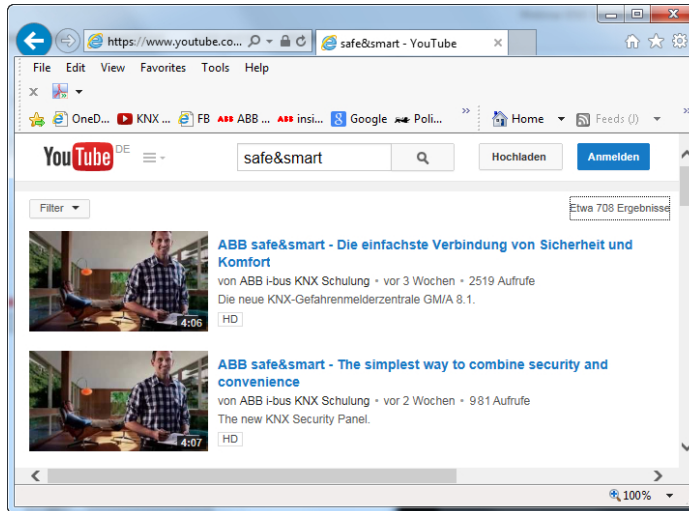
https://www.youtube.co...

safe&smart - YouTube

File Edit View Favorites Tools Help

OneD... KNX ... FB ABB ... insi... Google Poli...

Home Feeds (J)

YouTube DE

safe&smart

Hochladen

Anmelden

Filter

Etwa 708 Ergebnisse

4:06

ABB safe&smart - Die einfachste Verbindung von Sicherheit und Komfort

von ABB i-bus KNX Schulung • vor 3 Wochen • 2519 Aufrufe

Die neue KNX-Gefahrenmelderzentrale GM/A 8.1.

HD

4:07

ABB safe&smart - The simplest way to combine security and convenience

von ABB i-bus KNX Schulung • vor 2 Wochen • 981 Aufrufe

The new KNX Security Panel.

HD

100%